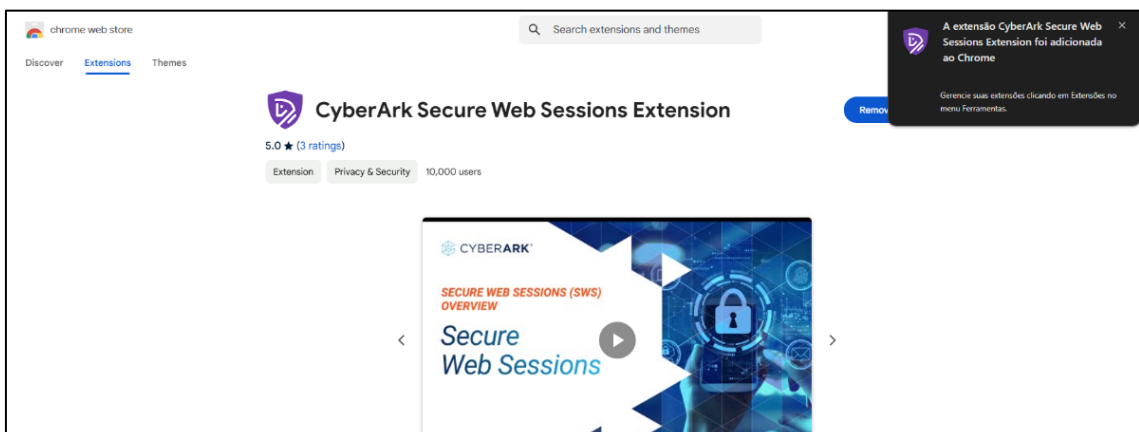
chrome web store

Search extensions and themes

Discover Extensions Themes

CyberArk Secure Web Sessions Extension

Remov

5.0 ★ (3 ratings)

Extension Privacy & Security 10,000 users

CYBERARK

SECURE WEB SESSIONS (SWS) OVERVIEW

Secure Web Sessions

A extensão CyberArk Secure Web Sessions Extension foi adicionada ao Chrome

Gerencie suas extensões clicando em Extensões no menu Ferramentas.